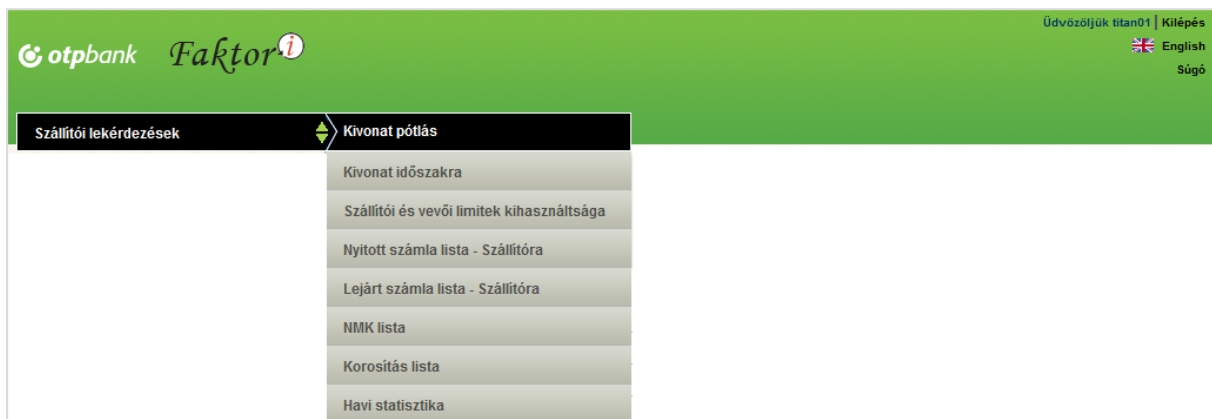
otpbank Faktor i

Üdvözöljük titan01 | Kilépés
English
Súgó

Szállítói lekérdezések

Kivonat pótlás

Kivonat időszakra

Szállítói és vevői limitek kihasználtsága

Nyitott számla lista - Szállítóra

Lejárt számla lista - Szállítóra

NMK lista

Korosítás lista

Havi statisztika